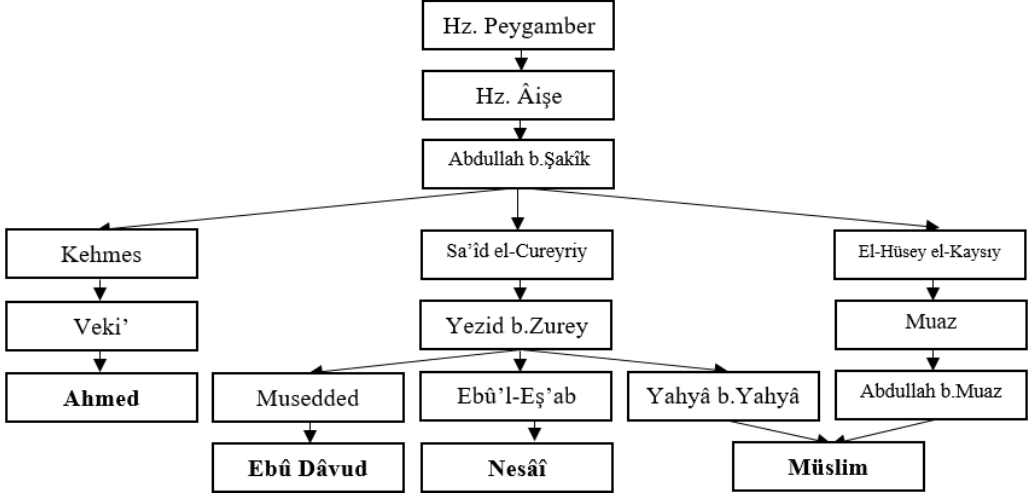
Hz. Peygamber

Hz. Âişe

Abdullah b.Şakîk

Kehmes

Veki'

Ahmed

Sa'îd el-Cureyriy

Yezid b.Zurey

Musedded

Ebû Dâvud

Ebû'l-Eş'ab

Nesâî

Yahyâ b.Yahyâ

El-Hüsey el-Kaysıy

Muaz

Abdullah b.Muaz

Müslim